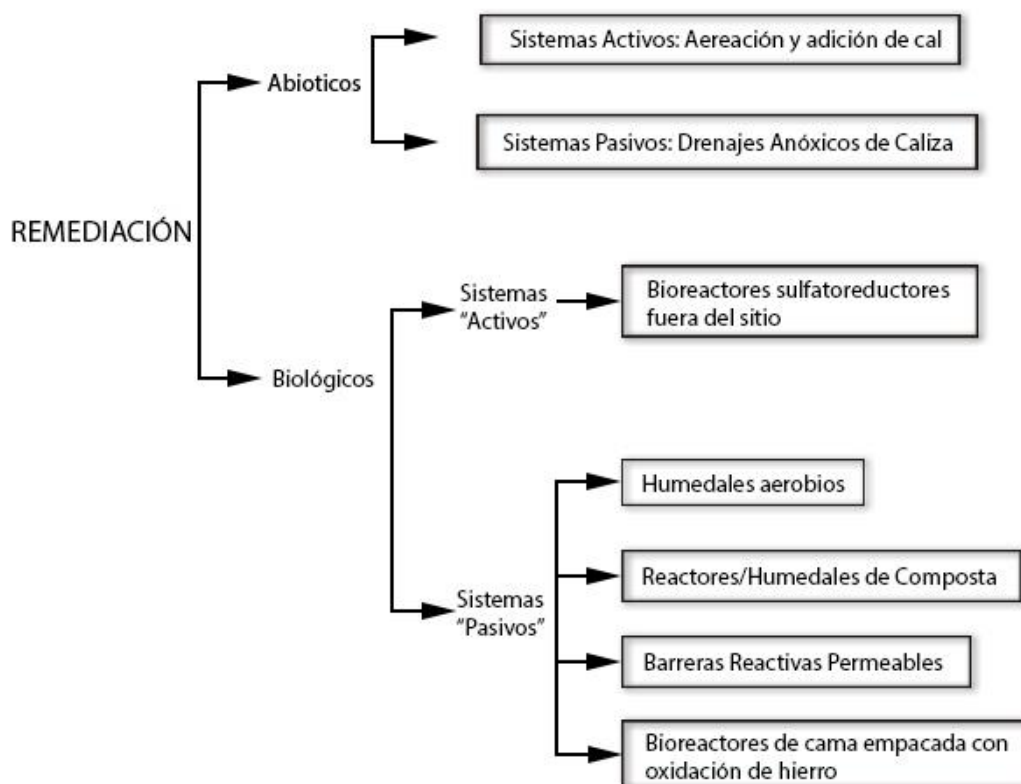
REMEDIACIÓN

Abioticos

Sistemas Activos: Aereación y adición de cal

Sistemas Pasivos: Drenajes Anóxicos de Caliza

Biológicos

Sistemas "Activos"

Bioreactores sulfatoreductores fuera del sitio

Sistemas "Pasivos"

Humedales aerobios

Reactores/Humedales de Composta

Barreras Reactivas Permeables

Bioreactores de cama empacada con oxidación de hierro